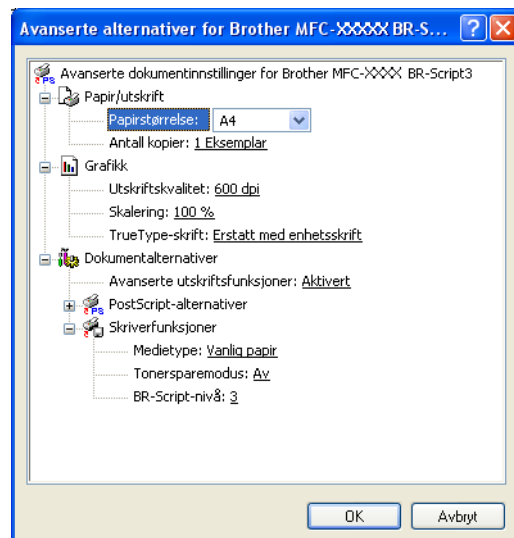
Avanserte alternativer for Brother MFC-XXXXX BR-S...

Avanserte dokumentinnstillinger for Brother MFC-XXXX BR-Script3
Papir/utskrift
Papirstørrelse: A4
Antall kopier: 1 Eksemplar
Grafikk
Utskriftskvalitet: 600 dpi
Skalering: 100 %
TrueType-skrift: Erstatt med enhetsskrift
Dokumentalternativer
Avanserte utskriftsfunksjoner: Aktivert
PostScript-alternativer
Skriverfunksjoner
Medietype: Vanlig papir
Tonersparemodus: Av
BR-Script-nivå: 3

OK
Avbryt